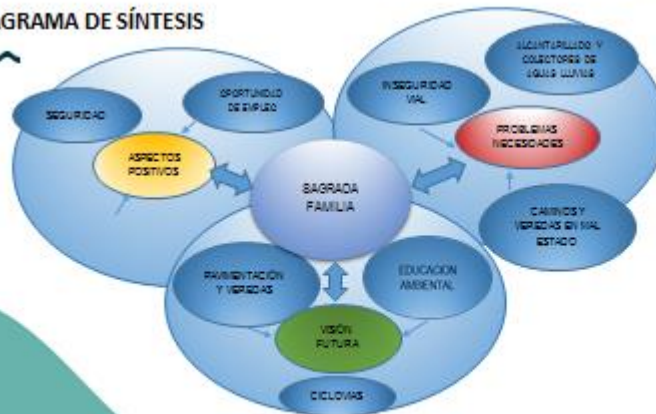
GRAMA DE SÍNTESIS

SEGURIDAD

OPORTUNIDAD DE EMPLEO

ASPECTOS POSITIVOS

SAGRADA FAMILIA

INSEGURIDAD VIAL

ALCANTARILLADO Y COLECTORES DE AGUAS LLUVIAS

PROBLEMAS NECESIDADES

CAMINOS Y VEREDAS EN MAL ESTADO

PAVIMENTACIÓN Y VEREDAS

EDUCACION AMBIENTAL

VISIÓN FUTURA

CICLOVIAS